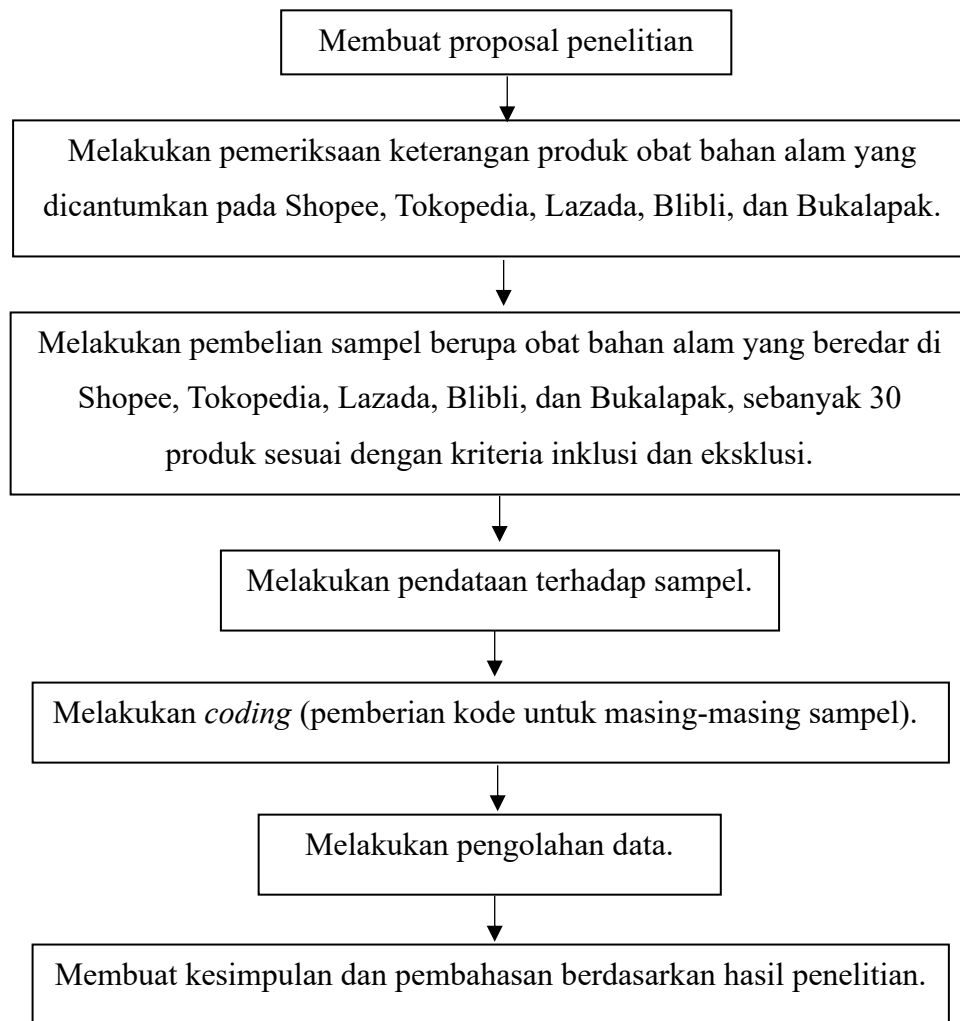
Membuat proposal penelitian

Melakukan pemeriksaan keterangan produk obat bahan alam yang dicantumkan pada Shopee, Tokopedia, Lazada, Blibli, dan Bukalapak.

Melakukan pembelian sampel berupa obat bahan alam yang beredar di Shopee, Tokopedia, Lazada, Blibli, dan Bukalapak, sebanyak 30 produk sesuai dengan kriteria inklusi dan eksklusi.

Melakukan pendataan terhadap sampel.

Melakukan *coding* (pemberian kode untuk masing-masing sampel).

Melakukan pengolahan data.

Membuat kesimpulan dan pembahasan berdasarkan hasil penelitian.